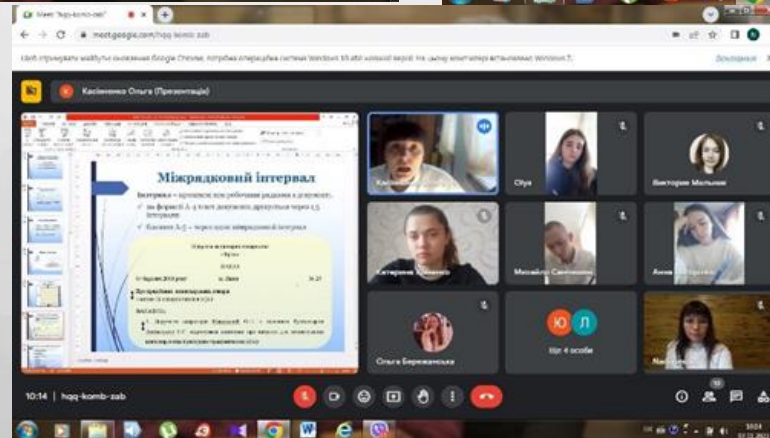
Meet: "hqq-komb-zab"

meet.google.com/hqq-komb-zab

Щоб отримувати майбутні оновлення Google Chrome, потрібна операційна система Windows 10 або новішої версії. На цьому комп'ютері встановлено Windows 7.

Докладніше

Касіяненко Ольга (Презентація)

Міжрядковий інтервал

Інтерліньяж – проміжок між робочими рядками в документі.

На форматі А-4 текст документа друкується через 1,5 інтервали

Кавички А-5 – через один міжрядковий інтервал

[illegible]

Olya

Виктория Мальнюк

Катерина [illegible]

Михайло Савченко

Анна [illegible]

Ольга Бережанська

Ю Л

Ще 4 особи

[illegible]

10:14 | hqq-komb-zab

10